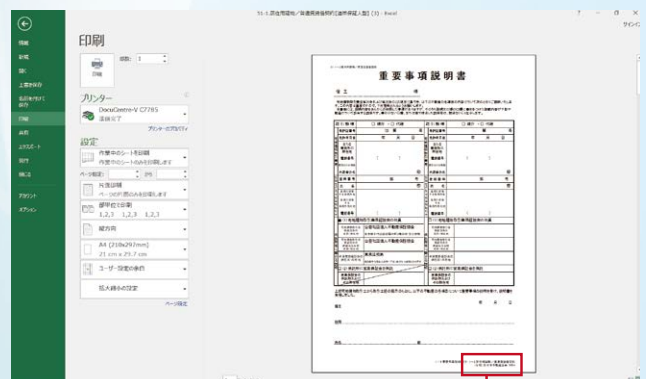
51-1 賃貸借契約／建物賃貸借契約(定期借家型)(3) - Excel

?
サインイン

情報
新規
開く
上書き保存
名前を付けて保存
印刷
共有
エクスポート
発行
閉じる
アカウント
オプション

印刷

部数: 1

印刷

プリンター
DocuCentre-V C7785
準備完了
プリンターのプロパティ

設定
作業中のシートを印刷
作業中のシートのみを印刷します
ページ指定: 　　　　から
片面印刷
ページの片面のみを印刷します
部単位で印刷
1,2,3　1,2,3　1,2,3
縦方向
A4 (210x297mm)
21 cm x 29.7 cm
ユーザー設定の余白
拡大縮小の設定
ページ設定

重要事項説明書

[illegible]